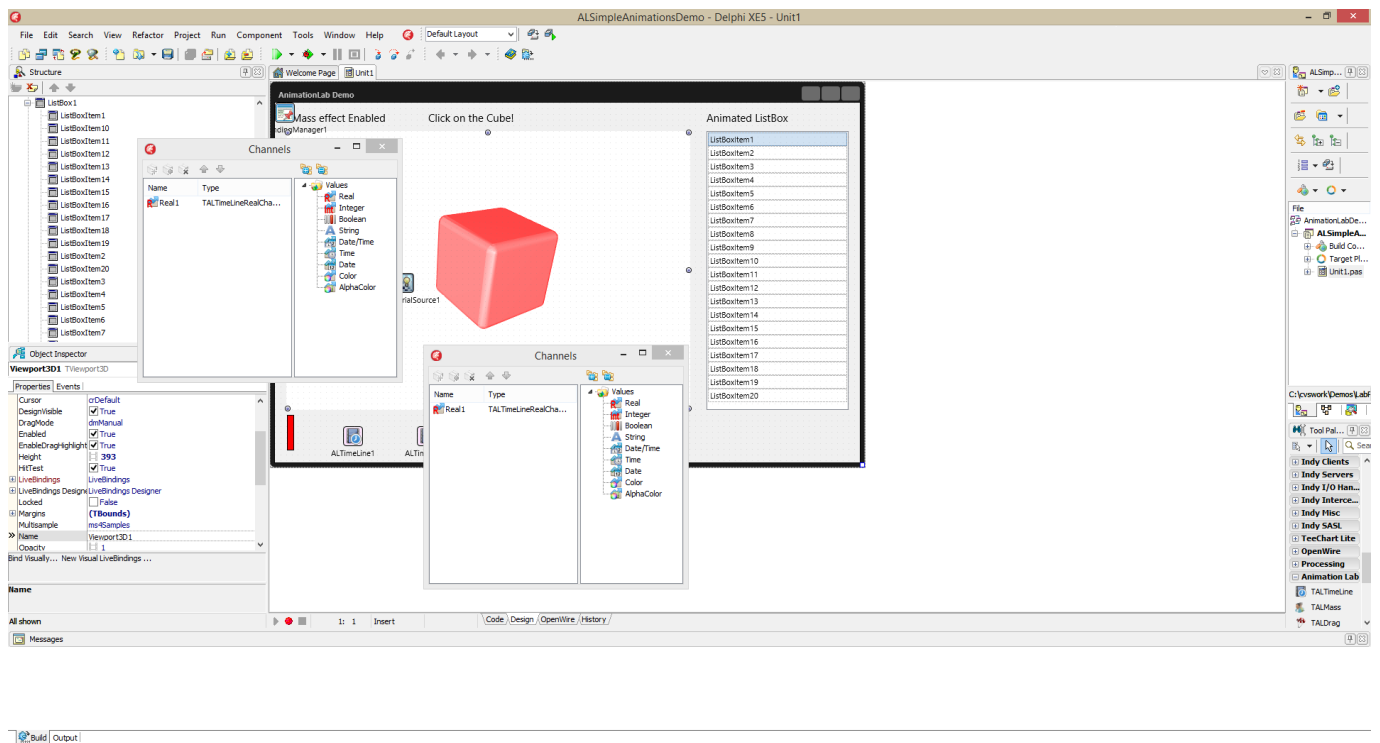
ALSimpleAnimationsDemo - Delphi XE5 - Unit1

File Edit Search View Refactor Project Run Component Tools Window Help Default Layout

Structure

ListBox1
ListBoxItem1
ListBoxItem10
ListBoxItem11
ListBoxItem12
ListBoxItem13
ListBoxItem14
ListBoxItem15
ListBoxItem16
ListBoxItem17
ListBoxItem18
ListBoxItem19
ListBoxItem2
ListBoxItem20
ListBoxItem3
ListBoxItem4
ListBoxItem5
ListBoxItem6
ListBoxItem7

Object Inspector
Viewport3D1 TViewport3D
Properties Events

| | |
|---|---|
| Cursor | crDefault |
| DesignVisible | True |
| DragMode | dmManual |
| Enabled | True |
| EnableDragHighlight | True |
| Height | 393 |
| HitTest | True |
| LiveBindings | LiveBindings |
| LiveBindings Designer | LiveBindings Designer |
| Locked | False |
| Margins | (TBounds) |
| Multisample | ms4Samples |
| Name | Viewport3D1 |
| Opacity | 1 |

Bind Visually... New Visual LiveBindings ...

Name

All shown

Welcome Page Unit1

AnimationLab Demo

Mass effect Enabled
Click on the Cube!
Animated ListBox
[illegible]ingManager1
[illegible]rialSource1

ListBoxItem1
ListBoxItem2
ListBoxItem3
ListBoxItem4
ListBoxItem5
ListBoxItem6
ListBoxItem7
ListBoxItem8
ListBoxItem9
ListBoxItem10
ListBoxItem11
ListBoxItem12
ListBoxItem13
ListBoxItem14
ListBoxItem15
ListBoxItem16
ListBoxItem17
ListBoxItem18
ListBoxItem19
ListBoxItem20

ALTimeLine1 ALTi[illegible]

Channels

| Name | Type |
|---|---|
| Real1 | TALTimeLineRealCha... |

Values
Real
Integer
Boolean
String
Date/Time
Time
Date
Color
AlphaColor

Channels

| Name | Type |
|---|---|
| Real1 | TALTimeLineRealCha... |

Values
Real
Integer
Boolean
String
Date/Time
Time
Date
Color
AlphaColor

1: 1 Insert
Code Design OpenWire History

ALSimp...
File
AnimationLabDe...
ALSimpleA...
Build Co...
Target Pl...
Unit1.pas

C:\cvswork\Demos\Lab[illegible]

Tool Pal...
Sea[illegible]
Indy Clients
Indy Servers
Indy I/O Han...
Indy Interce...
Indy Misc
Indy SASL
TeeChart Lite
OpenWire
Processing
Animation Lab
TALTimeLine
TALMass
TALDrag

Messages

Build Output